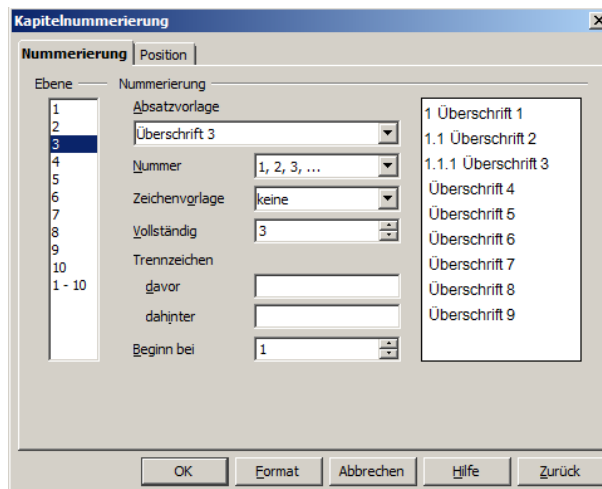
Kapitelnummerierung

Nummerierung | Position

Ebene
1
2
3
4
5
6
7
8
9
10
1 - 10

Nummerierung

Absatzvorlage
Überschrift 3

Nummer 1, 2, 3, ...
Zeichenvorlage keine
Vollständig 3
Trennzeichen
davor
dahinter
Beginn bei 1

1 Überschrift 1
1.1 Überschrift 2
1.1.1 Überschrift 3
Überschrift 4
Überschrift 5
Überschrift 6
Überschrift 7
Überschrift 8
Überschrift 9

OK | Format | Abbrechen | Hilfe | Zurück